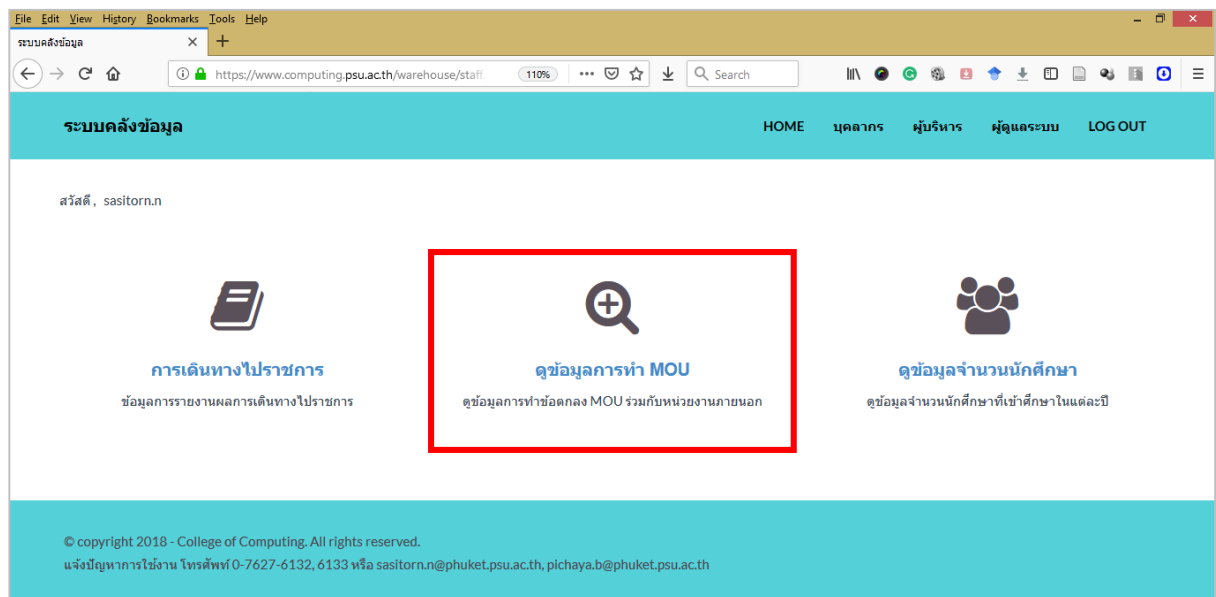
File Edit View History Bookmarks Tools Help

ระบบคลังข้อมูล ×

https://www.computing.psu.ac.th/warehouse/staf 110% ••• Search

ระบบคลังข้อมูล

HOME บุคลากร ผู้บริหาร ผู้ดูแลระบบ LOG OUT

สวัสดี , sasitorn.n

การเดินทางไปราชการ

ข้อมูลการรายงานผลการเดินทางไปราชการ

ดูข้อมูลการทำ MOU

ดูข้อมูลการทำข้อตกลง MOU ร่วมกับหน่วยงานภายนอก

ดูข้อมูลจำนวนนักศึกษา

ดูข้อมูลจำนวนนักศึกษาที่เข้าศึกษาในแต่ละปี

© copyright 2018 - College of Computing. All rights reserved.

แจ้งปัญหาการใช้งาน โทรศัพท์ 0-7627-6132, 6133 หรือ sasitorn.n@phuket.psu.ac.th, pichaya.b@phuket.psu.ac.th